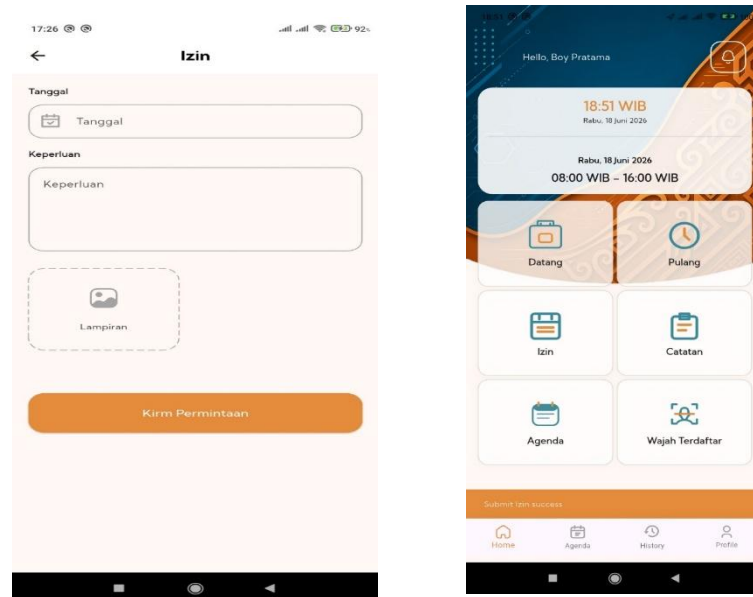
17:26

Izin

Tanggal

Tanggal

Keperluan

Keperluan

Lampiran

Kirm Permintaan

18:51

Hello, Boy Pratama

18:51 WIB

Rabu, 18 Juni 2026

Rabu, 18 Juni 2026

08:00 WIB – 16:00 WIB

Datang

Pulang

Izin

Catatan

Agenda

Wajah Terdaftar

Submit Izin success

Home

Agenda

History

Profile